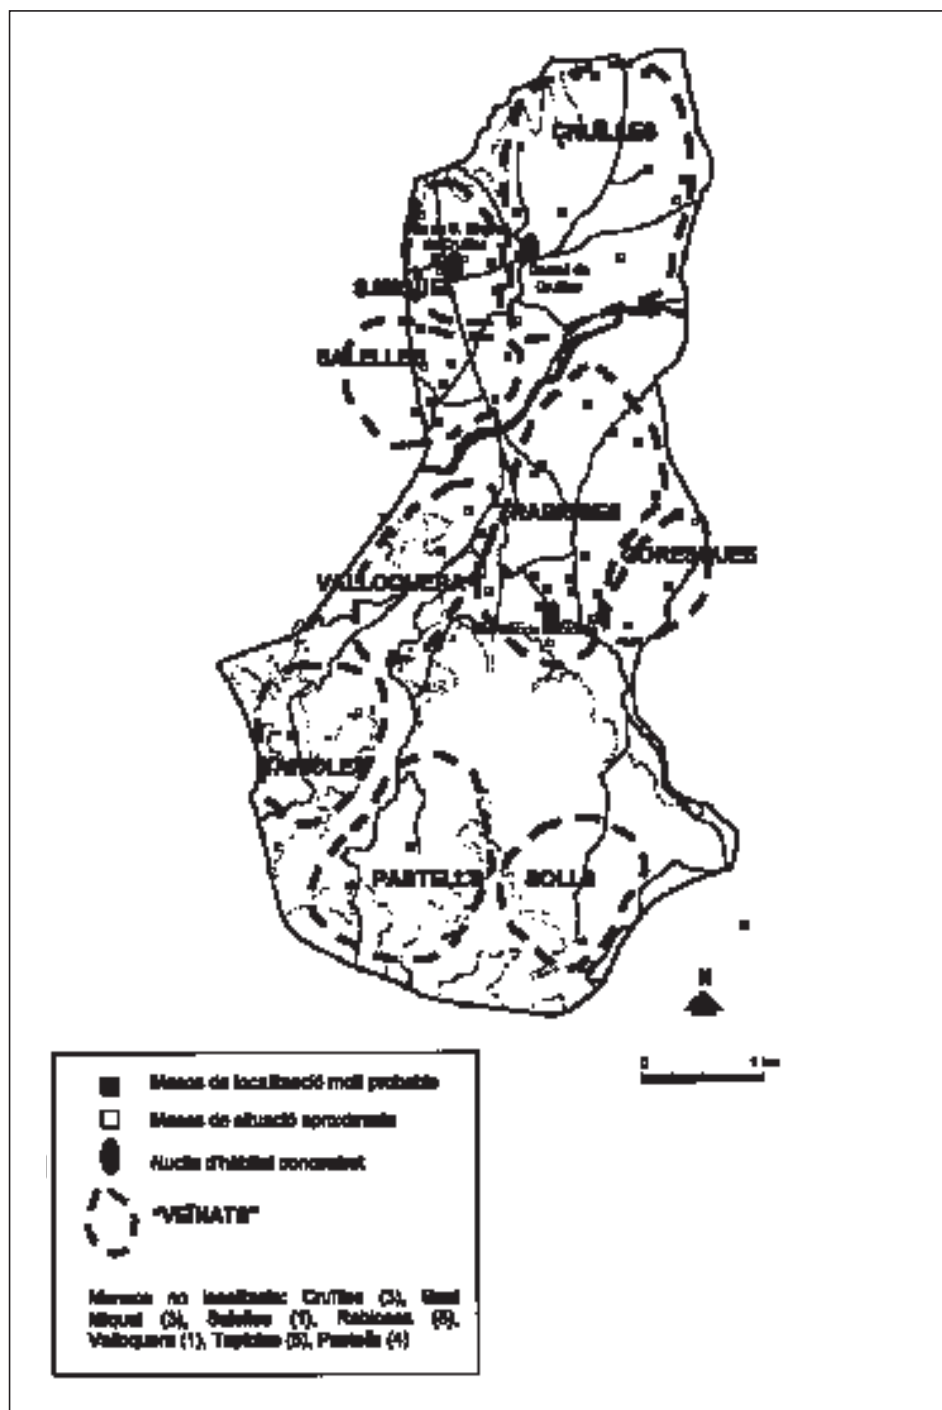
CRUÏLLES

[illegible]

Castell de Cruïlles

S.MIQUEL

SALELLES

FRAGOSES

SORENAUES

VALLOQUERA

TAPIOLES

PASTELLS

SOLLS

N

0 1 km

Masos de localització molt probable

Masos de situació aproximada

Nucli d'hàbitat concentrat

"VEÏNATS"

Masos no localitzats: Cruïlles (3), Sant Miquel (3), Salelles (1), Fabioses (6), Valloquera (1), Tapioles (3), Pastells (4)